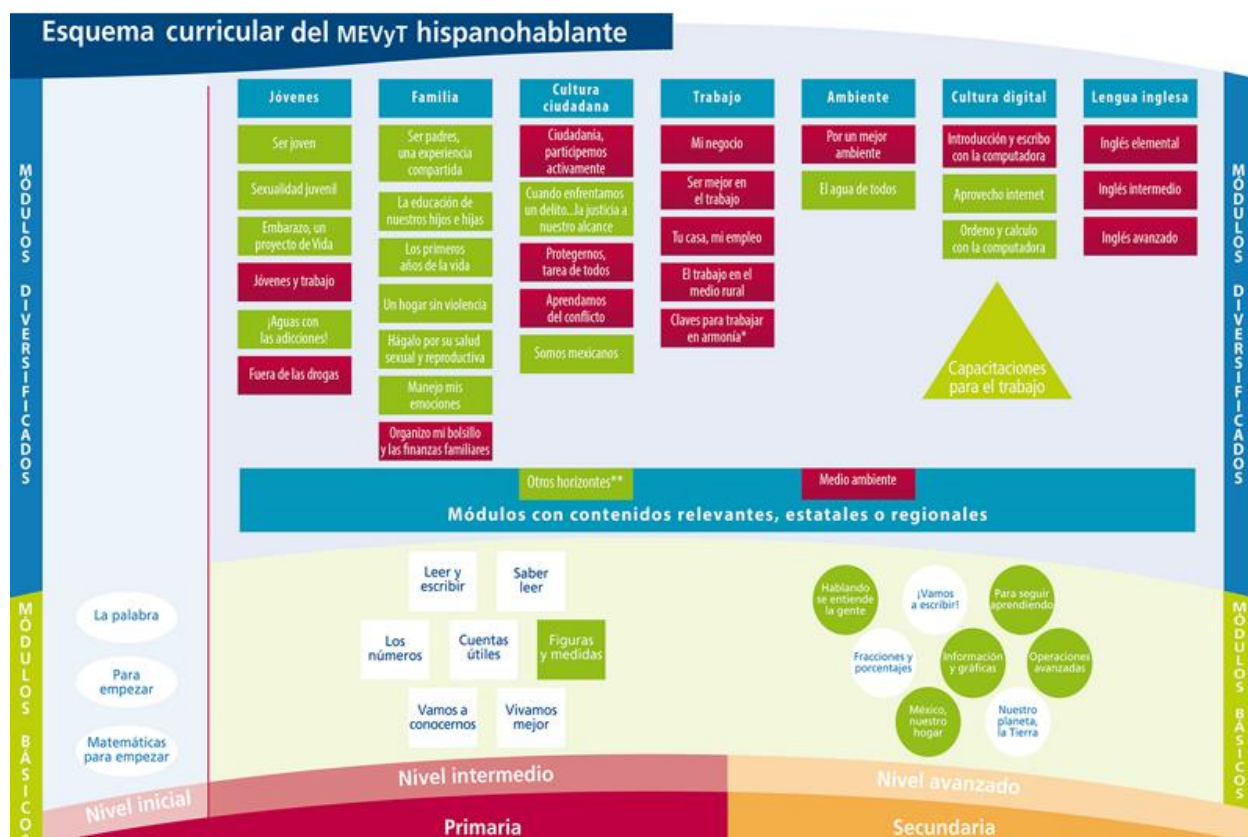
Esquema curricular del MEVyT hispanohablante

MÓDULOS DIVERSIFICADOS

Jóvenes
Ser joven
Sexualidad juvenil
Embarazo, un proyecto de Vida
Jóvenes y trabajo
¡Aguas con las adicciones!
Fuera de las drogas

Familia
Ser padres, una experiencia compartida
La educación de nuestros hijos e hijas
Los primeros años de la vida
Un hogar sin violencia
Hágalo por su salud sexual y reproductiva
Manejo mis emociones
Organizo mi bolsillo y las finanzas familiares

Cultura ciudadana
Ciudadanía, participemos activamente
Cuando enfrentamos un delito...la justicia a nuestro alcance
Protegernos, tarea de todos
Aprendamos del conflicto
Somos mexicanos

Trabajo
Mi negocio
Ser mejor en el trabajo
Tu casa, mi empleo
El trabajo en el medio rural
Claves para trabajar en armonía*

Ambiente
Por un mejor ambiente
El agua de todos

Cultura digital
Introducción y escribo con la computadora
Aprovecho internet
Ordeno y calculo con la computadora

Lengua inglesa
Inglés elemental
Inglés intermedio
Inglés avanzado

Capacitaciones para el trabajo

Otros horizontes**
Medio ambiente
Módulos con contenidos relevantes, estatales o regionales

MÓDULOS BÁSICOS

La palabra
Para empezar
Matemáticas para empezar

Leer y escribir
Saber leer
Los números
Cuentas útiles
Figuras y medidas
Vamos a conocernos
Vivamos mejor

Hablando se entiende la gente
¡Vamos a escribir!
Para seguir aprendiendo
Fracciones y porcentajes
Información y gráficas
Operaciones avanzadas
México, nuestro hogar
Nuestro planeta, la Tierra

Nivel inicial
Nivel intermedio
Nivel avanzado
Primaria
Secundaria